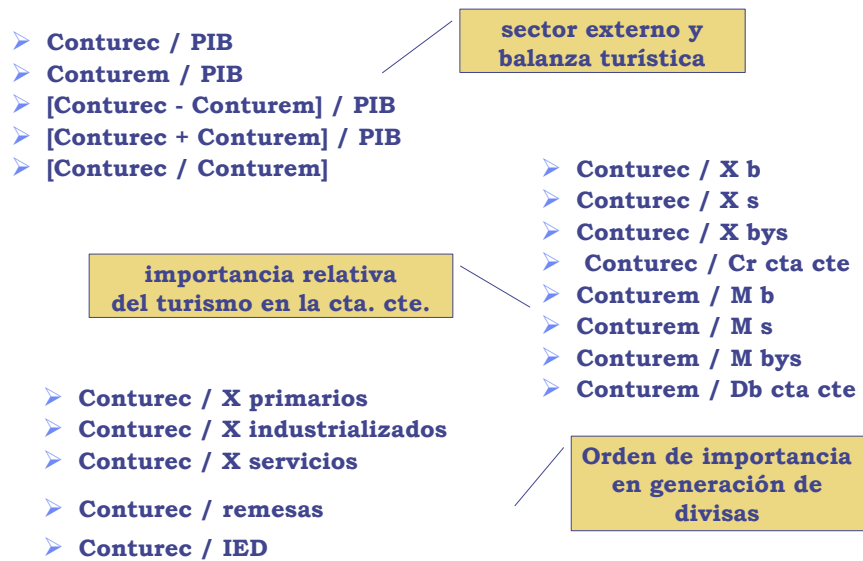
sector externo y balanza turística

- Conturec / PIB
- Conturem / PIB
- [Conturec - Conturem] / PIB
- [Conturec + Conturem] / PIB
- [Conturec / Conturem]

importancia relativa del turismo en la cta. cte.

- Conturec / X b
- Conturec / X s
- Conturec / X bys
- Conturec / Cr cta cte
- Conturem / M b
- Conturem / M s
- Conturem / M bys
- Conturem / Db cta cte

Orden de importancia en generación de divisas

- Conturec / X primarios
- Conturec / X industrializados
- Conturec / X servicios
- Conturec / remesas
- Conturec / IED